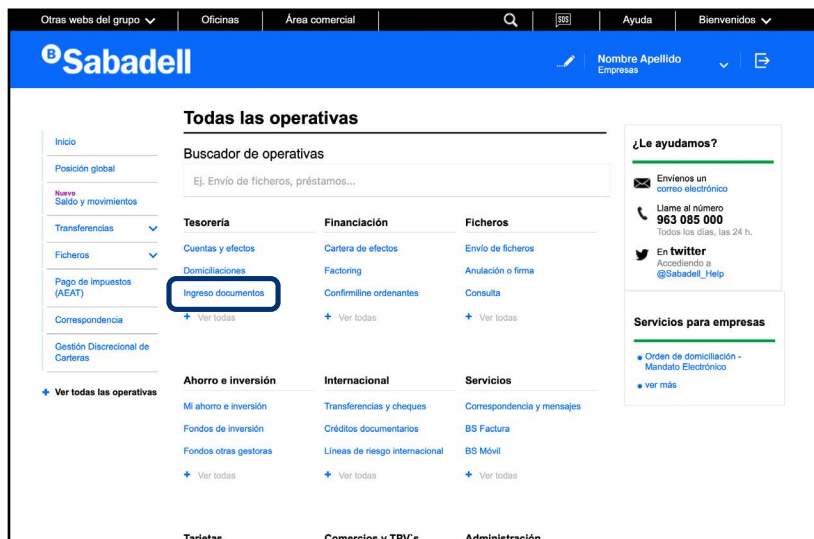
Otras webs del grupo | Oficinas | Área comercial | SOS | Ayuda | Bienvenidos

Sabadell

Nombre Apellido
Empresas

Inicio
Posición global
Nuevo
Saldo y movimientos
Transferencias
Ficheros
Pago de impuestos (AEAT)
Correspondencia
Gestión Discrecional de Carteras
+ Ver todas las operativas

Todas las operativas

Buscador de operativas

Ej. Envío de ficheros, préstamos...

Tesorería
Cuentas y efectos
Domiciliaciones
Ingreso documentos
+ Ver todas

Financiación
Cartera de efectos
Factoring
Confirmline ordenantes
+ Ver todas

Ficheros
Envío de ficheros
Anulación o firma
Consulta
+ Ver todas

Ahorro e inversión
Mi ahorro e inversión
Fondos de inversión
Fondos otras gestoras
+ Ver todas

Internacional
Transferencias y cheques
Créditos documentarios
Líneas de riesgo internacional
+ Ver todas

Servicios
Correspondencia y mensajes
BS Factura
BS Móvil
+ Ver todas

Tarjetas
Comercios y TPV's
Administración

¿Le ayudamos?

Envíenos un correo electrónico

Llame al número
963 085 000
Todos los días, las 24 h.

En twitter
Accediendo a
@Sabadell_Help

Servicios para empresas

Orden de domiciliación - Mandato Electrónico
ver más